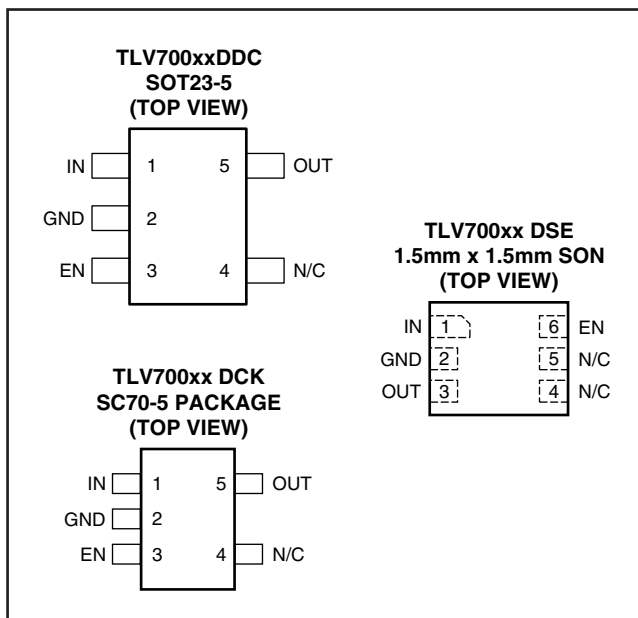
TLV700xxDDC
SOT23-5
(TOP VIEW)

IN 1
GND 2
EN 3
5 OUT
4 N/C

TLV700xx DSE
1.5mm x 1.5mm SON
(TOP VIEW)

IN 1
GND 2
OUT 3
6 EN
5 N/C
4 N/C

TLV700xx DCK
SC70-5 PACKAGE
(TOP VIEW)

IN 1
GND 2
EN 3
5 OUT
4 N/C